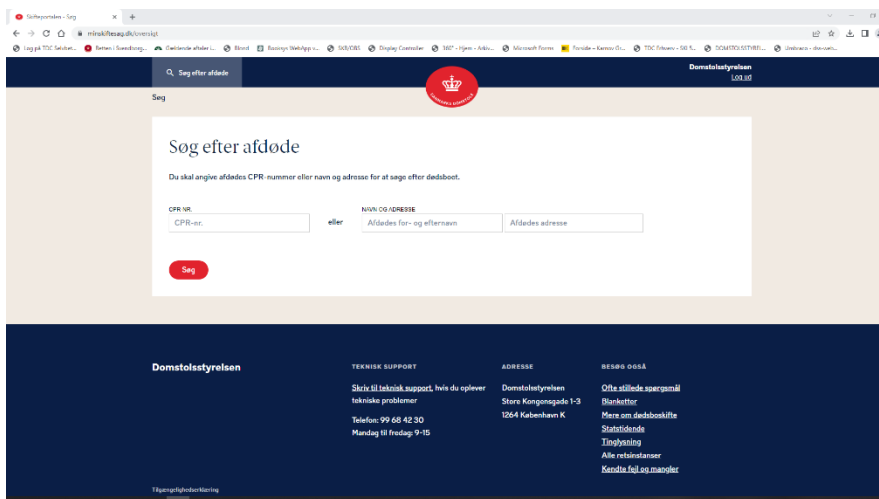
Skifteportalen - Søg
minskiftesag.dk/oversigt

Søg efter afdøde
Domstolsstyrelsen
Log ud

Søg

Søg efter afdøde

Du skal angive afdødes CPR-nummer eller navn og adresse for at søge efter dødsboet.

CPR NR.
CPR-nr.
eller
NAVN OG ADRESSE
Afdødes for- og efternavn
Afdødes adresse

Søg

Domstolsstyrelsen

TEKNISK SUPPORT
Skriv til teknisk support, hvis du oplever tekniske problemer
Telefon: 99 68 42 30
Mandag til fredag: 9-15

ADRESSE
Domstolsstyrelsen
Store Kongensgade 1-3
1264 København K

BESØG OGSÅ
Ofte stillede spørgsmål
Blanketter
Mere om dødsboskifte
Statstidende
Tinglysning
Alle retsinstanser
Kendte fejl og mangler

Tilgængelighedserklæring